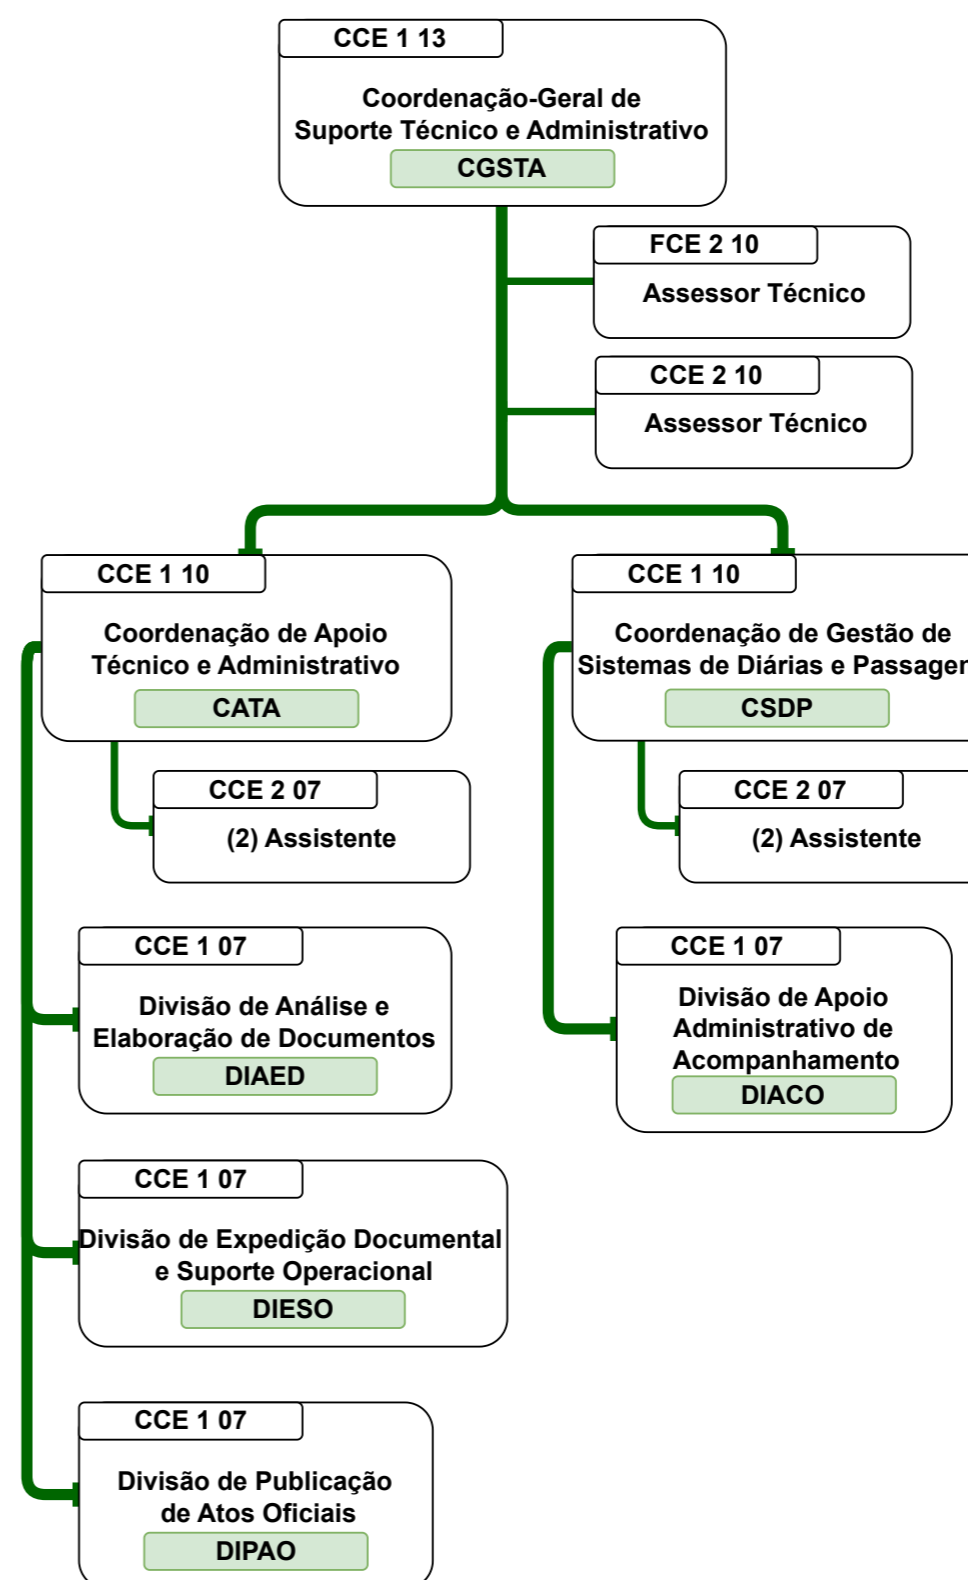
CCE 1 13

Coordenação-Geral de Suporte Técnico e Administrativo

CGSTA

FCE 2 10

Assessor Técnico

CCE 2 10

Assessor Técnico

CCE 1 10

Coordenação de Apoio Técnico e Administrativo

CATA

CCE 2 07

(2) Assistente

CCE 1 07

Divisão de Análise e Elaboração de Documentos

DIAED

CCE 1 07

Divisão de Expedição Documental e Suporte Operacional

DIESO

CCE 1 07

Divisão de Publicação de Atos Oficiais

DIPAO

CCE 1 10

Coordenação de Gestão de Sistemas de Diárias e Passager

CSDP

CCE 2 07

(2) Assistente

CCE 1 07

Divisão de Apoio Administrativo de Acompanhamento

DIACO